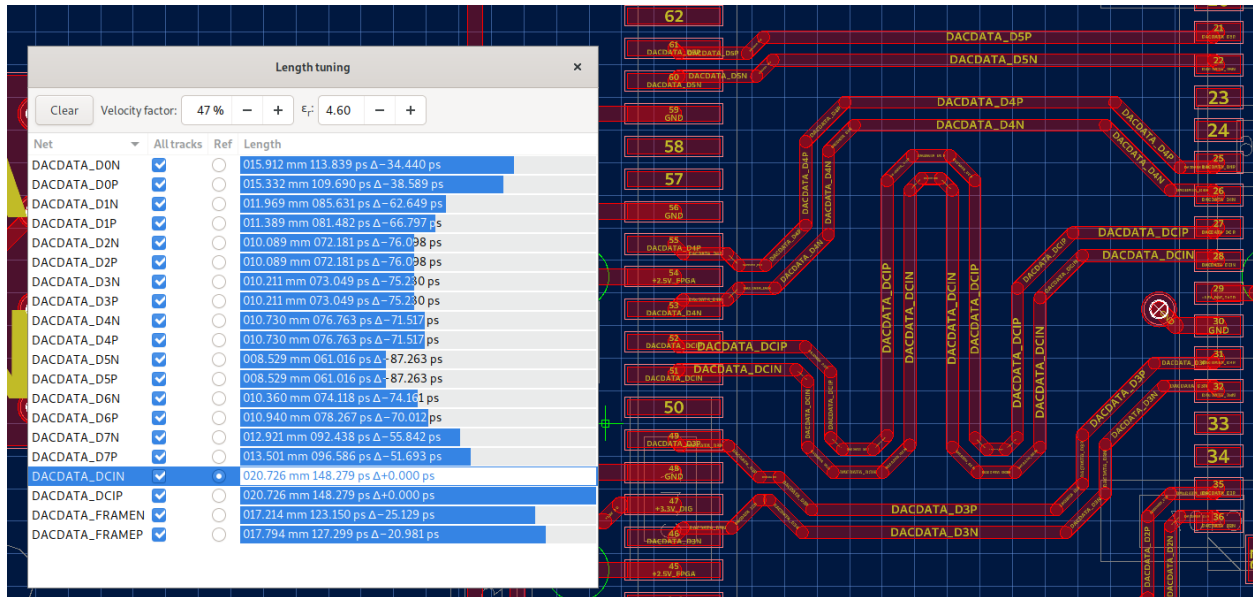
Length tuning

Clear Velocity factor: 47 % − + $\varepsilon_r$: 4.60 − +

| Net | All tracks | Ref | Length |
|---|---|---|---|
| DACDATA_D0N | | | 015.912 mm 113.839 ps Δ−34.440 ps |
| DACDATA_D0P | | | 015.332 mm 109.690 ps Δ−38.589 ps |
| DACDATA_D1N | | | 011.969 mm 085.631 ps Δ−62.649 ps |
| DACDATA_D1P | | | 011.389 mm 081.482 ps Δ−66.797 ps |
| DACDATA_D2N | | | 010.089 mm 072.181 ps Δ−76.098 ps |
| DACDATA_D2P | | | 010.089 mm 072.181 ps Δ−76.098 ps |
| DACDATA_D3N | | | 010.211 mm 073.049 ps Δ−75.230 ps |
| DACDATA_D3P | | | 010.211 mm 073.049 ps Δ−75.230 ps |
| DACDATA_D4N | | | 010.730 mm 076.763 ps Δ−71.517 ps |
| DACDATA_D4P | | | 010.730 mm 076.763 ps Δ−71.517 ps |
| DACDATA_D5N | | | 008.529 mm 061.016 ps Δ−87.263 ps |
| DACDATA_D5P | | | 008.529 mm 061.016 ps Δ−87.263 ps |
| DACDATA_D6N | | | 010.360 mm 074.118 ps Δ−74.161 ps |
| DACDATA_D6P | | | 010.940 mm 078.267 ps Δ−70.012 ps |
| DACDATA_D7N | | | 012.921 mm 092.438 ps Δ−55.842 ps |
| DACDATA_D7P | | | 013.501 mm 096.586 ps Δ−51.693 ps |
| DACDATA_DCIN | | | 020.726 mm 148.279 ps Δ+0.000 ps |
| DACDATA_DCIP | | | 020.726 mm 148.279 ps Δ+0.000 ps |
| DACDATA_FRAMEN | | | 017.214 mm 123.150 ps Δ−25.129 ps |
| DACDATA_FRAMEP | | | 017.794 mm 127.299 ps Δ−20.981 ps |

62 61 DACDATA_D5P 60 DACDATA_D5N 59 GND 58 57 56 GND 55 DACDATA_D4P 54 +2.5V_FPGA 53 DACDATA_D4N 52 DACDATA_DCIP 51 DACDATA_DCIN 50 49 DACDATA_D3P 48 GND 47 +3.3V_DIG 46 DACDATA_D3N 45 +2.5V_FPGA

DACDATA_D5P DACDATA_D5N DACDATA_D4P DACDATA_D4N DACDATA_D4P DACDATA_D4N DACDATA_D4P DACDATA_D4N DACDATA_DCIP DACDATA_DCIN DACDATA_DCIP DACDATA_DCIN DACDATA_DCIP DACDATA_DCIN DACDATA_DCIP DACDATA_DCIN DACDATA_D3P DACDATA_D3N DACDATA_D3P DACDATA_D3N DACDATA_D2P

21 22 23 24 25 26 27 28 29 30 GND 31 32 33 34 35 36